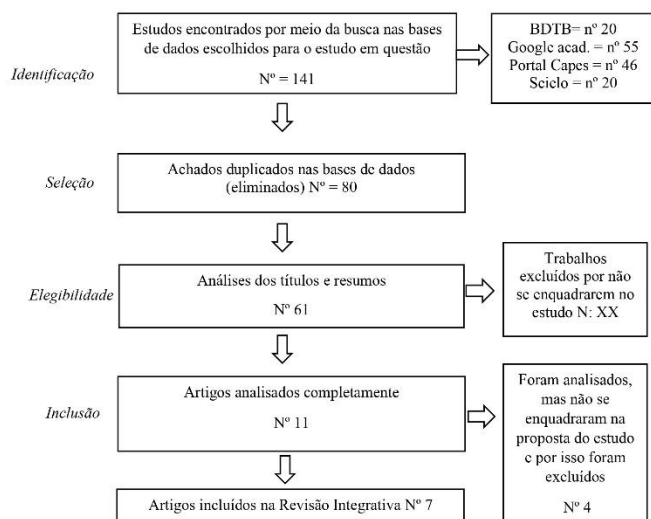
Identificação

Estudos encontrados por meio da busca nas bases de dados escolhidos para o estudo em questão

Nº = 141

BDTB= nº 20
Google acad. = nº 55
Portal Capes = nº 46
Scielo = nº 20

Seleção

Achados duplicados nas bases de dados (eliminados) Nº = 80

Elegibilidade

Análises dos títulos e resumos

Nº 61

Trabalhos excluídos por não se enquadrarem no estudo N: XX

Inclusão

Artigos analisados completamente

Nº 11

Foram analisados, mas não se enquadraram na proposta do estudo e por isso foram excluídos

Nº 4

Artigos incluídos na Revisão Integrativa Nº 7